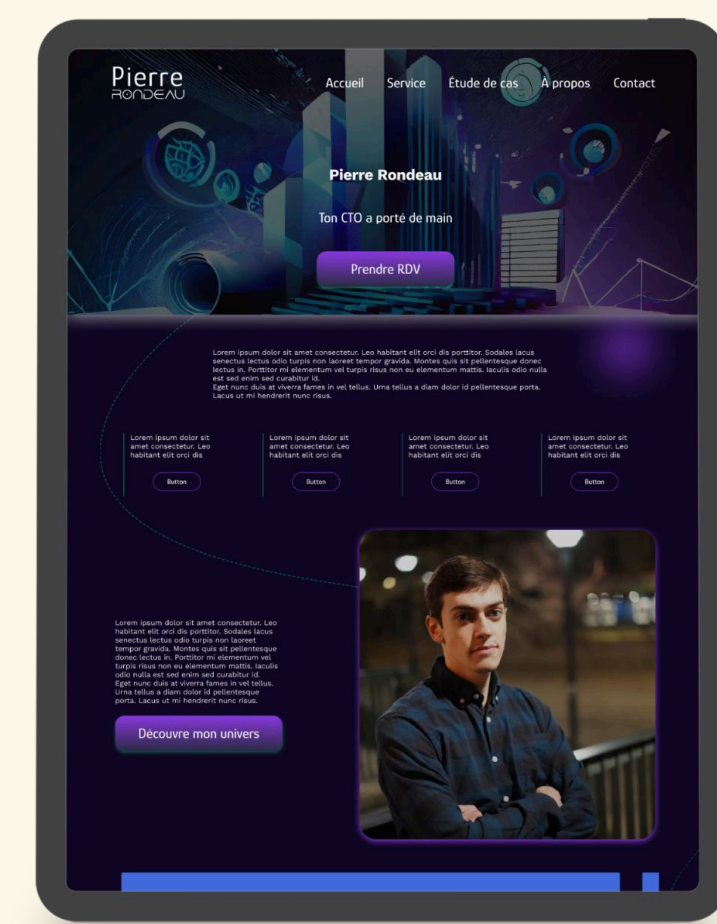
Pierre
RONDEAU

Accueil Service Étude de cas À propos Contact

Pierre Rondeau

Ton CTO a porté de main

Prendre RDV

Lorem ipsum dolor sit amet consectetur. Leo habitant elit orci dis porttitor. Sodales lacus senectus lectus odio turpis non laoreet tempor gravida. Montes quis sit pellentesque donec lectus in. Porttitor mi elementum vel turpis risus non eu elementum mattis. Iaculis odio nulla est sed enim sed curabitur id.
Eget nunc duis at viverra fames in vel tellus. Urna tellus a diam dolor id pellentesque porta. Lacus ut mi hendrerit nunc risus.

Lorem ipsum dolor sit amet consectetur. Leo habitant elit orci dis

Button

Lorem ipsum dolor sit amet consectetur. Leo habitant elit orci dis

Button

Lorem ipsum dolor sit amet consectetur. Leo habitant elit orci dis

Button

Lorem ipsum dolor sit amet consectetur. Leo habitant elit orci dis

Button

Lorem ipsum dolor sit amet consectetur. Leo habitant elit orci dis porttitor. Sodales lacus senectus lectus odio turpis non laoreet tempor gravida. Montes quis sit pellentesque donec lectus in. Porttitor mi elementum vel turpis risus non eu elementum mattis. Iaculis odio nulla est sed enim sed curabitur id. Eget nunc duis at viverra fames in vel tellus. Urna tellus a diam dolor id pellentesque porta. Lacus ut mi hendrerit nunc risus.

Découvre mon univers